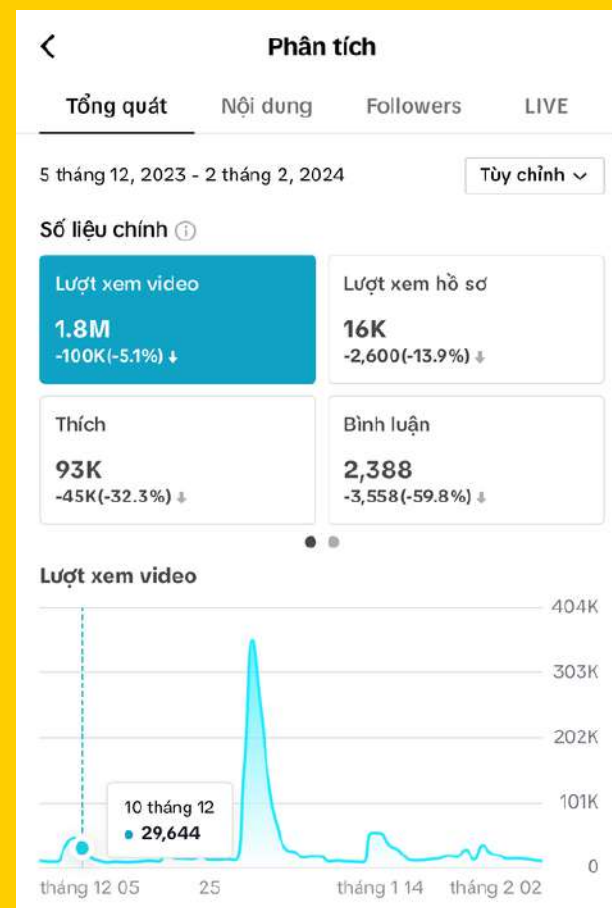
Phân tích

Tổng quát Nội dung Followers LIVE

5 tháng 12, 2023 - 2 tháng 2, 2024

Tùy chỉnh

Số liệu chính

Lượt xem video
1.8M
-100K(-5.1%)

Lượt xem hồ sơ
16K
-2,600(-13.9%)

Thích
93K
-45K(-32.3%)

Bình luận
2,388
-3,558(-59.8%)

Lượt xem video

404K
303K
202K
101K
0

10 tháng 12
29,644

tháng 12 05 25 tháng 1 14 tháng 2 02